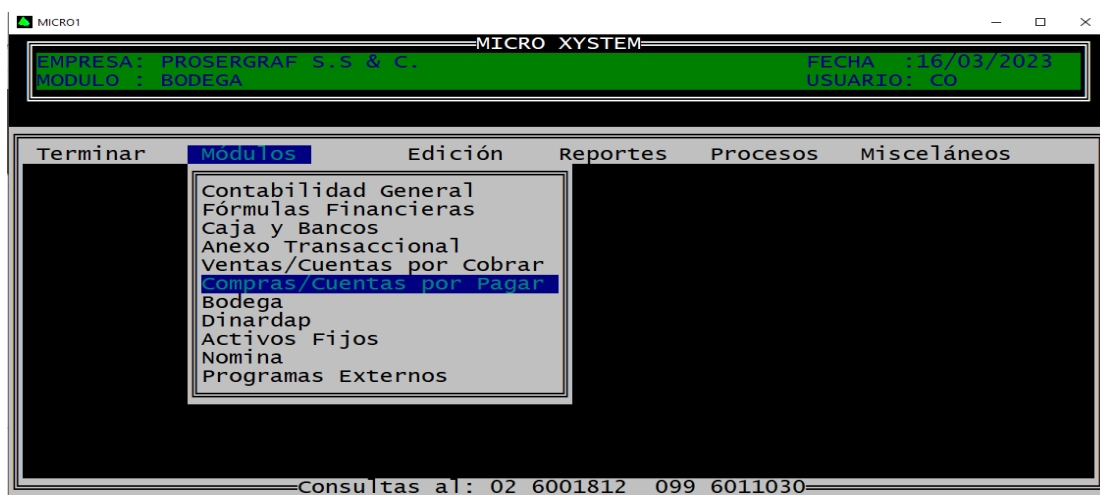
MICRO1

MICRO XYSTEM

EMPRESA: PROSERGRAF S.S & C.
MODULO : BODEGA

FECHA :16/03/2023
USUARIO: CO

Terminar Módulos Edición Reportes Procesos Misceláneos

Contabilidad General
Fórmulas Financieras
Caja y Bancos
Anexo Transaccional
Ventas/Cuentas por Cobrar
Compras/Cuentas por Pagar
Bodega
Dinardap
Activos Fijos
Nomina
Programas Externos

Consultas al: 02 6001812 099 6011030